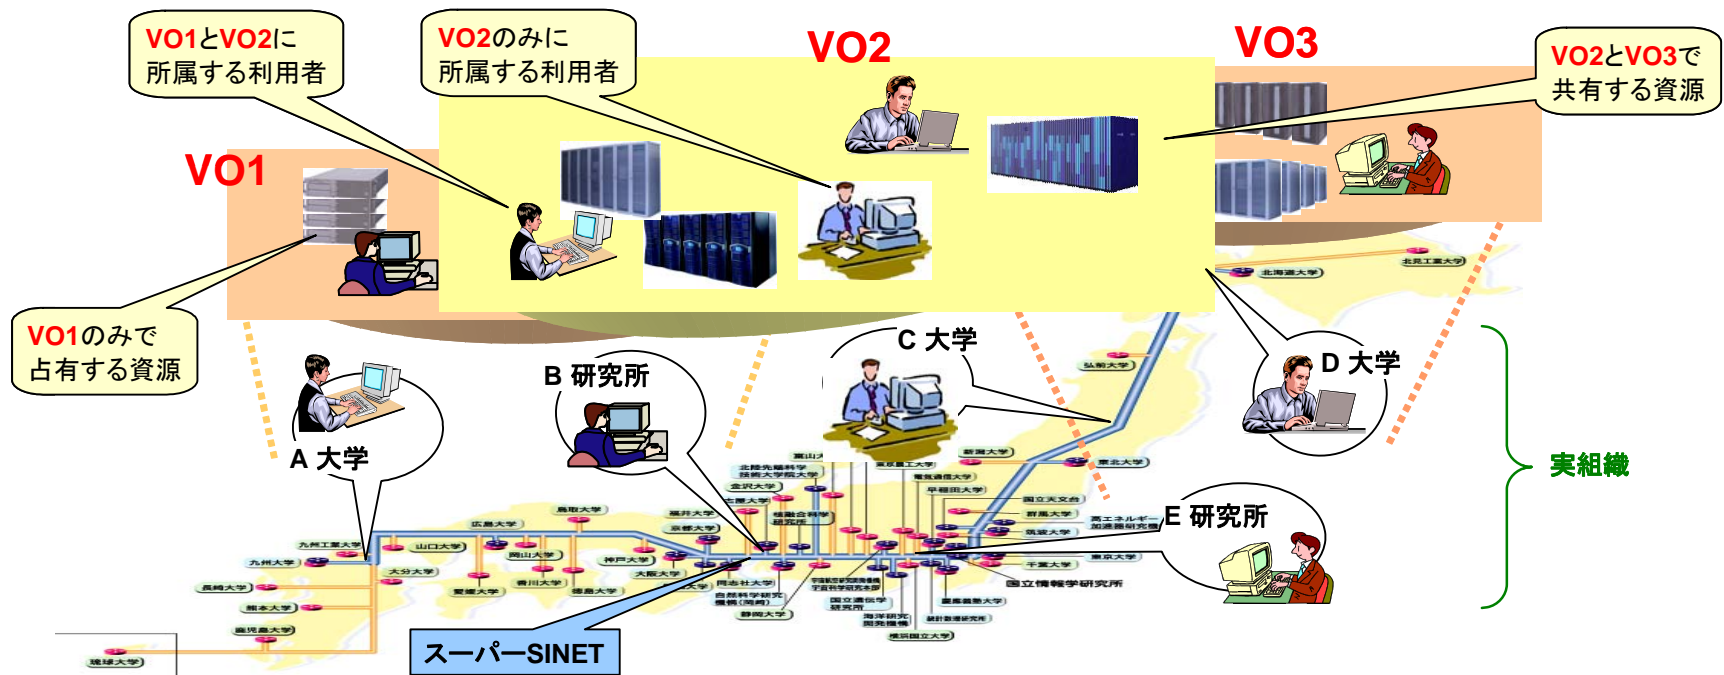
VO1とVO2に所属する利用者

VO2のみに所属する利用者

VO2

VO3

VO2とVO3で共有する資源

VO1

VO1のみで占有する資源

C 大学

D 大学

B 研究所

A 大学

実組織

E 研究所

スーパーSINET

北海道大学

北見工業大学

弘前大学

東北大学

新潟大学

富山大学

北陸先端科学技術大学院大学

金沢大学

東京工業大学

電気通信大学

早稲田大学

国立天文台

群馬大学

高エネルギー加速器研究機構

筑波大学

東京大学

千葉大学

国立情報学研究所

鳥取大学

広島大学

山口大学

九州工業大学

九州大学

大分大学

長崎大学

熊本大学

鹿児島大学

琉球大学

岡山大学

香川大学

愛媛大学

徳島大学

福井大学

京都大学

名古屋大学

神戸大学

大阪大学

同志社大学

自然科学研究機構（岡崎）

静岡大学

核融合科学研究所

宇宙航空研究開発機構

国立遺伝学研究所

海洋研究開発機構

統計数理研究所

横浜国立大学

慶應義塾大学